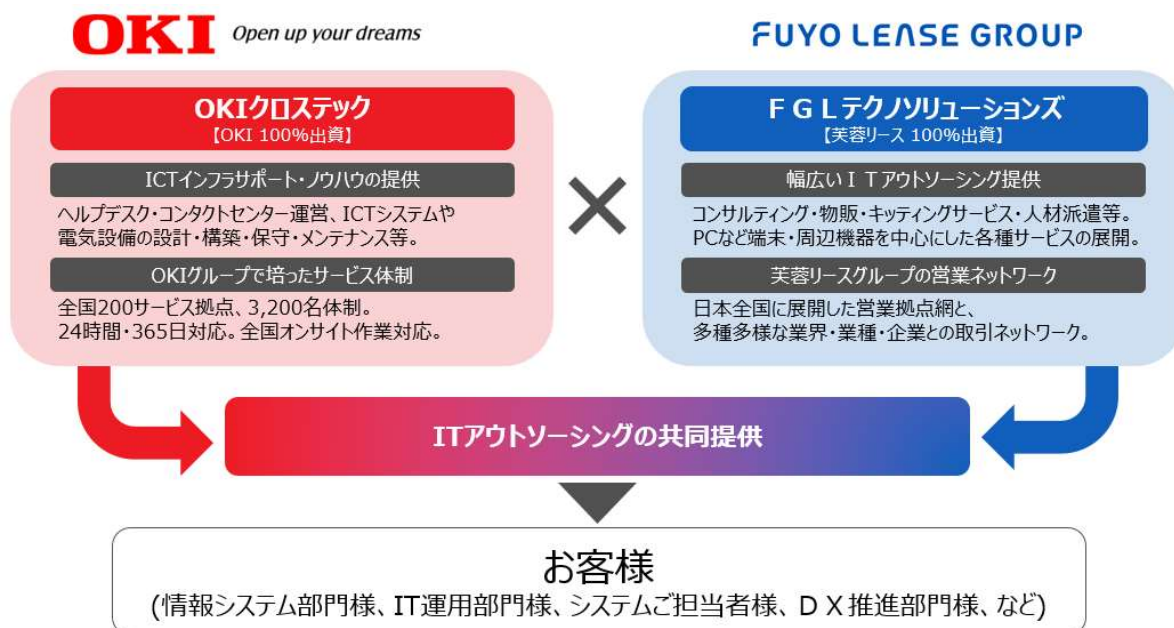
OKI Open up your dreams

FUYO LEASE GROUP

OKIクロステック
【OKI 100%出資】

ICTインフラサポート・ノウハウの提供

ヘルプデスク・コンタクトセンター運営、ICTシステムや電気設備の設計・構築・保守・メンテナンス等。

OKIグループで培ったサービス体制

全国200サービス拠点、3,200名体制。
24時間・365日対応。全国オンサイト作業対応。

×

ＦＧＬテクノソリューションズ
【芙蓉リース 100%出資】

幅広いＩＴアウトソーシング提供

コンサルティング・物販・キッティングサービス・人材派遣等。
PCなど端末・周辺機器を中心にした各種サービスの展開。

芙蓉リースグループの営業ネットワーク

日本全国に展開した営業拠点網と、
多種多様な業界・業種・企業との取引ネットワーク。

ITアウトソーシングの共同提供

お客様
(情報システム部門様、IT運用部門様、システムご担当者様、ＤＸ推進部門様、など)